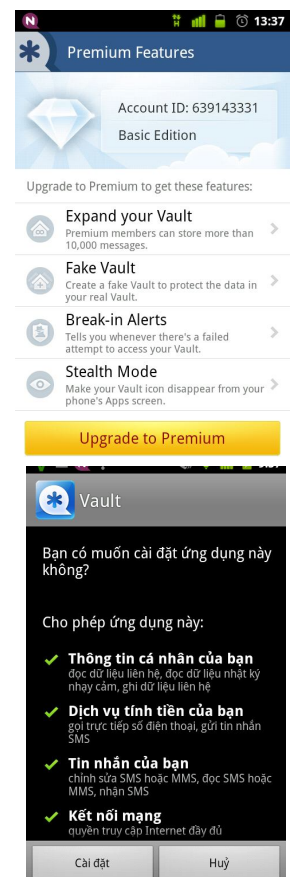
13:37

Premium Features

Account ID: 639143331

Basic Edition

Upgrade to Premium to get these features:

Expand your Vault
Premium members can store more than 10,000 messages.

Fake Vault
Create a fake Vault to protect the data in your real Vault.

Break-in Alerts
Tells you whenever there's a failed attempt to access your Vault.

Stealth Mode
Make your Vault icon disappear from your phone's Apps screen.

Upgrade to Premium

Vault

Bạn có muốn cài đặt ứng dụng này không?

Cho phép ứng dụng này:

Thông tin cá nhân của bạn
đọc dữ liệu liên hệ, đọc dữ liệu nhật ký nhạy cảm, ghi dữ liệu liên hệ

Dịch vụ tính tiền của bạn
gọi trực tiếp số điện thoại, gửi tin nhắn SMS

Tin nhắn của bạn
chỉnh sửa SMS hoặc MMS, đọc SMS hoặc MMS, nhận SMS

Kết nối mạng
quyền truy cập Internet đầy đủ

Cài đặt

Huỷ